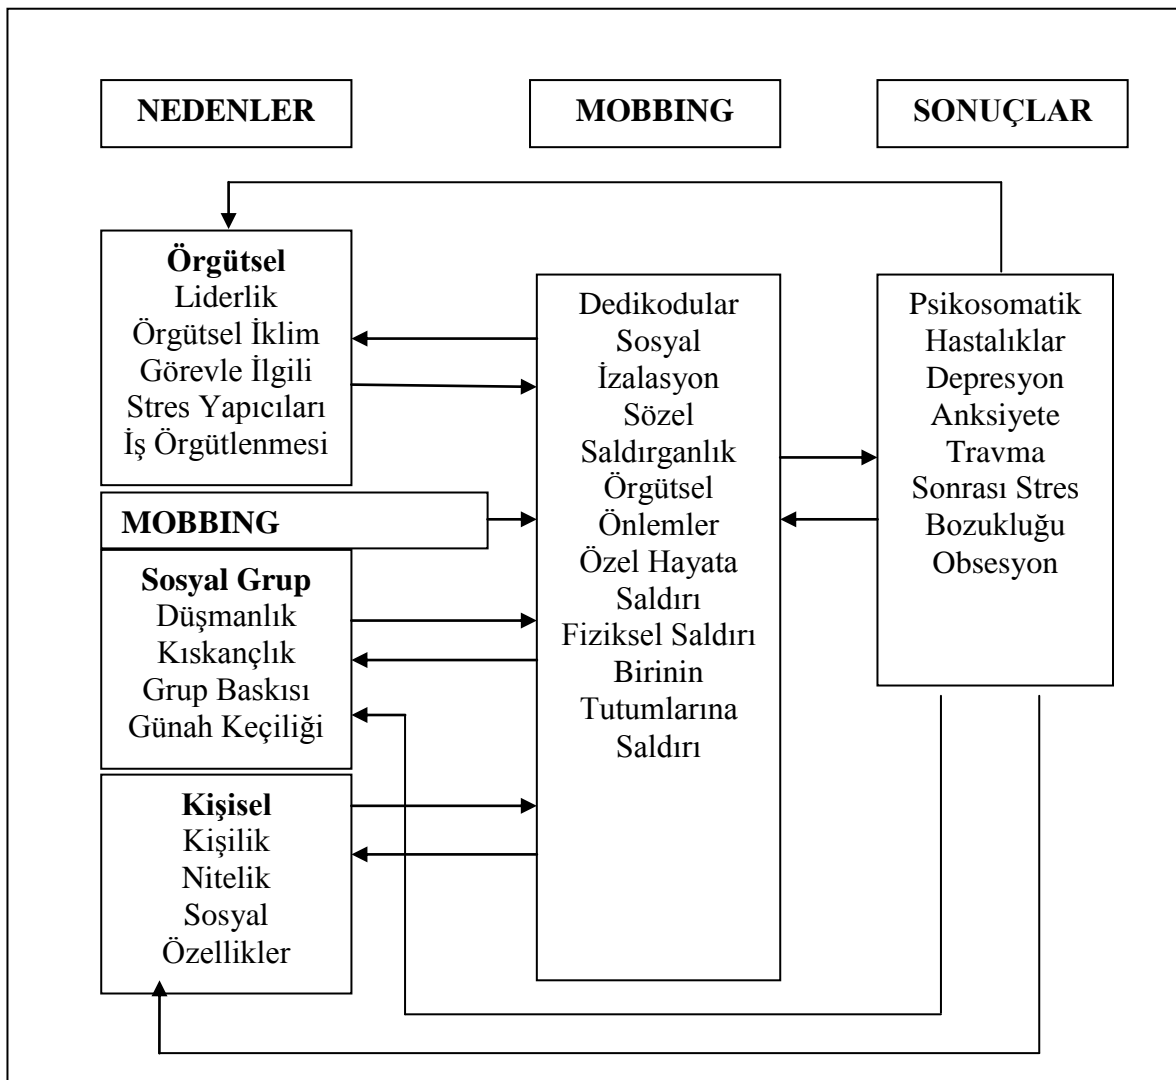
NEDENLER

MOBBING

SONUÇLAR

Örgütsel
Liderlik
Örgütsel İklim
Görevle İlgili
Stres Yapıcıları
İş Örgütlenmesi

MOBBING

Sosyal Grup
Düşmanlık
Kıskançlık
Grup Baskısı
Günah Keçiliği

Kişisel
Kişilik
Nitelik
Sosyal
Özellikler

Dedikodular
Sosyal
İzalasyon
Sözel
Saldırganlık
Örgütsel
Önlemler
Özel Hayata
Saldırı
Fiziksel Saldırı
Birinin
Tutumlarına
Saldırı

Psikosomatik
Hastalıklar
Depresyon
Anksiyete
Travma
Sonrası Stres
Bozukluğu
Obsesyon